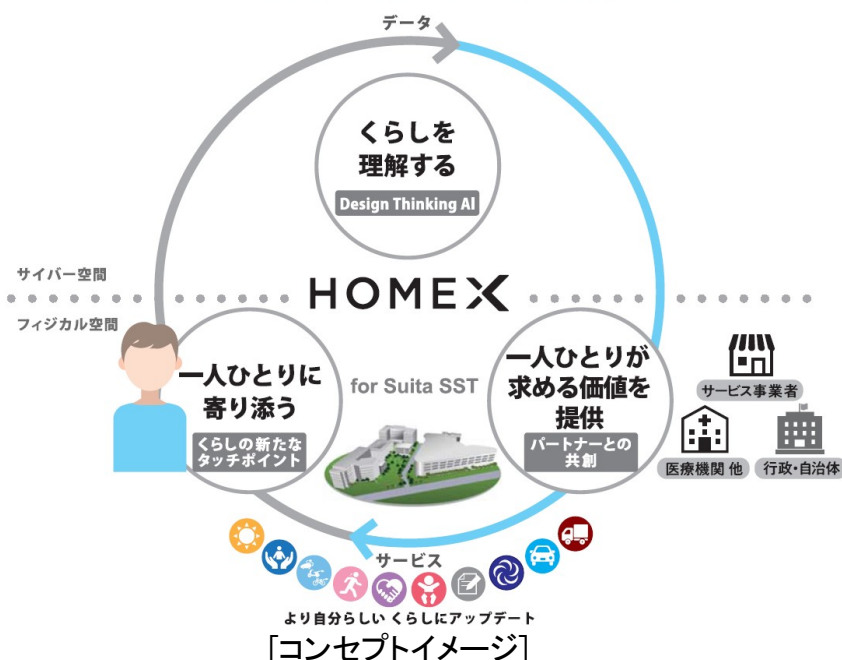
データ

くらしを
理解する

Design Thinking AI

サイバー空間

HOMEX

フィジカル空間

一人ひとりに
寄り添う

くらしの新たな
タッチポイント

for Suita SST

一人ひとりが
求める価値を
提供

パートナーとの
共創

サービス事業者

医療機関 他

行政・自治体

サービス

より自分らしい くらしにアップデート

「コンセプトイメージ」